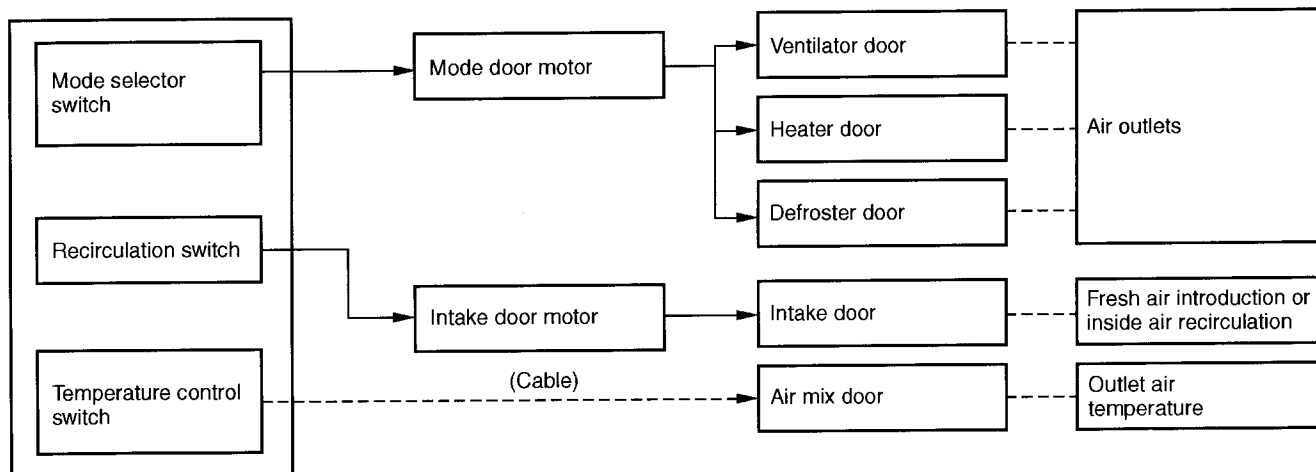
Mode selector switch

Mode door motor

Ventilator door

Heater door

Defroster door

Air outlets

Recirculation switch

Intake door motor

Intake door

Fresh air introduction or inside air recirculation

Temperature control switch

(Cable)

Air mix door

Outlet air temperature